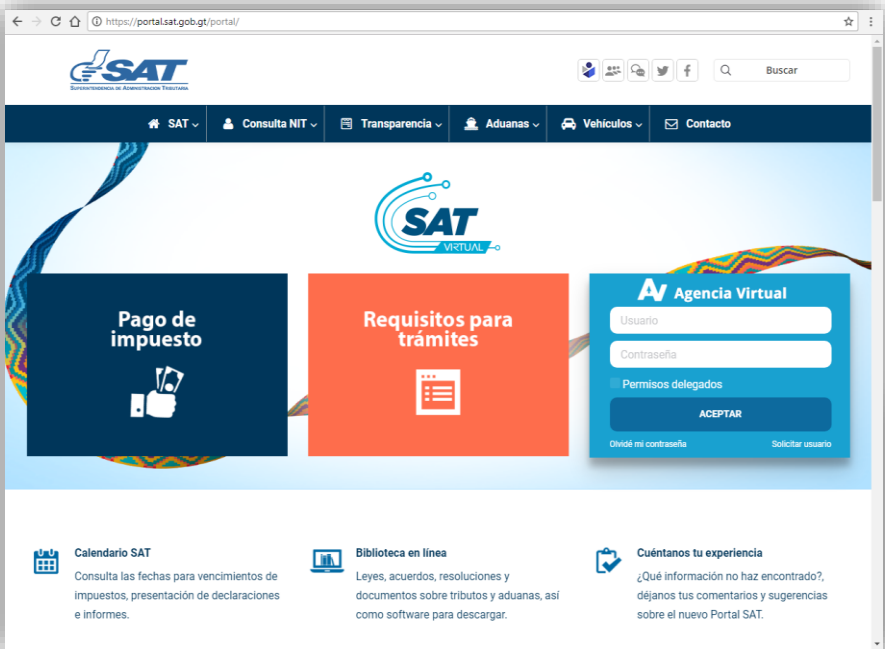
https://portal.sat.gob.gt/portal/

SAT
SUPERINTENDENCIA DE ADMINISTRACIÓN TRIBUTARIA

Buscar

SAT Consulta NIT Transparencia Aduanas Vehículos Contacto

SAT VIRTUAL

Pago de impuesto

Requisitos para trámites

AV Agencia Virtual
Usuario
Contraseña
Permisos delegados
ACEPTAR
Olvidé mi contraseña
Solicitar usuario

Calendario SAT
Consulta las fechas para vencimientos de impuestos, presentación de declaraciones e informes.

Biblioteca en línea
Leyes, acuerdos, resoluciones y documentos sobre tributos y aduanas, así como software para descargar.

Cuéntanos tu experiencia
¿Qué información no haz encontrado?, déjanos tus comentarios y sugerencias sobre el nuevo Portal SAT.